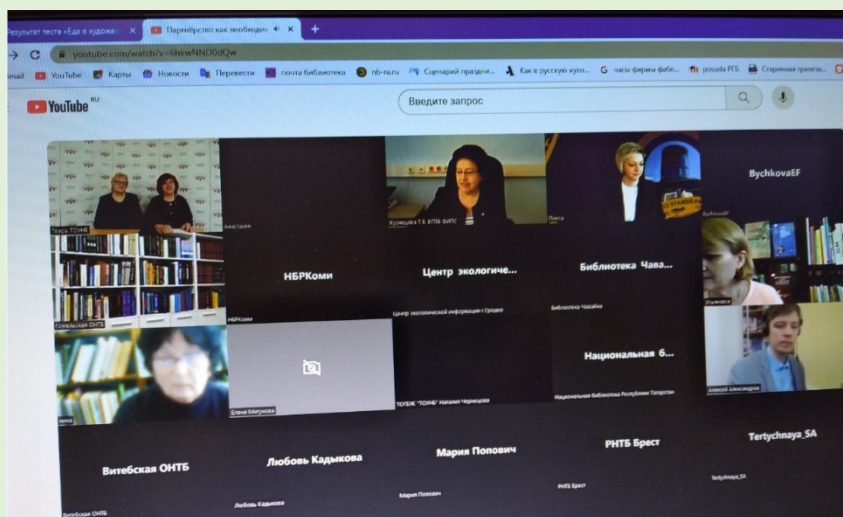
Результат теста «Еда в художе: × Партнёрство как необходим × +
youtube.com/watch?v=6bkwNNO0dQw
mail YouTube Карты Новости Перевести почта библиотека nb-rs.ru Сценарий праздн... Как в русскую кухн... часы фирмы фабе... pososda РГБ Старинная гравюр...
YouTube RU
Введите запрос
BychkovaEF
Тверь ТОУНБ
Анастасия
Кривицкая Г.Б. БПТБ БИПС
Елена
НБРКоми
Центр экологиче...
Библиотека Чава...
НБРКоми
Центр экологической информации г.Гродно
Библиотека Чавайна
Гомельская ОНТБ
Национальная б...
Ирина
Елена Мигунова
ТОГБУК "ТОУНБ" Наталия Чернецова
Национальная библиотека Республики Татарстан
Алексей Александров
Витебская ОНТБ
Любовь Кадыкова
Мария Попович
РНТБ Брест
Tertychnaya_SA
Витебская ОНТБ
Любовь Кадыкова
Мария Попович
РНТБ Брест
Tertychnaya_SA